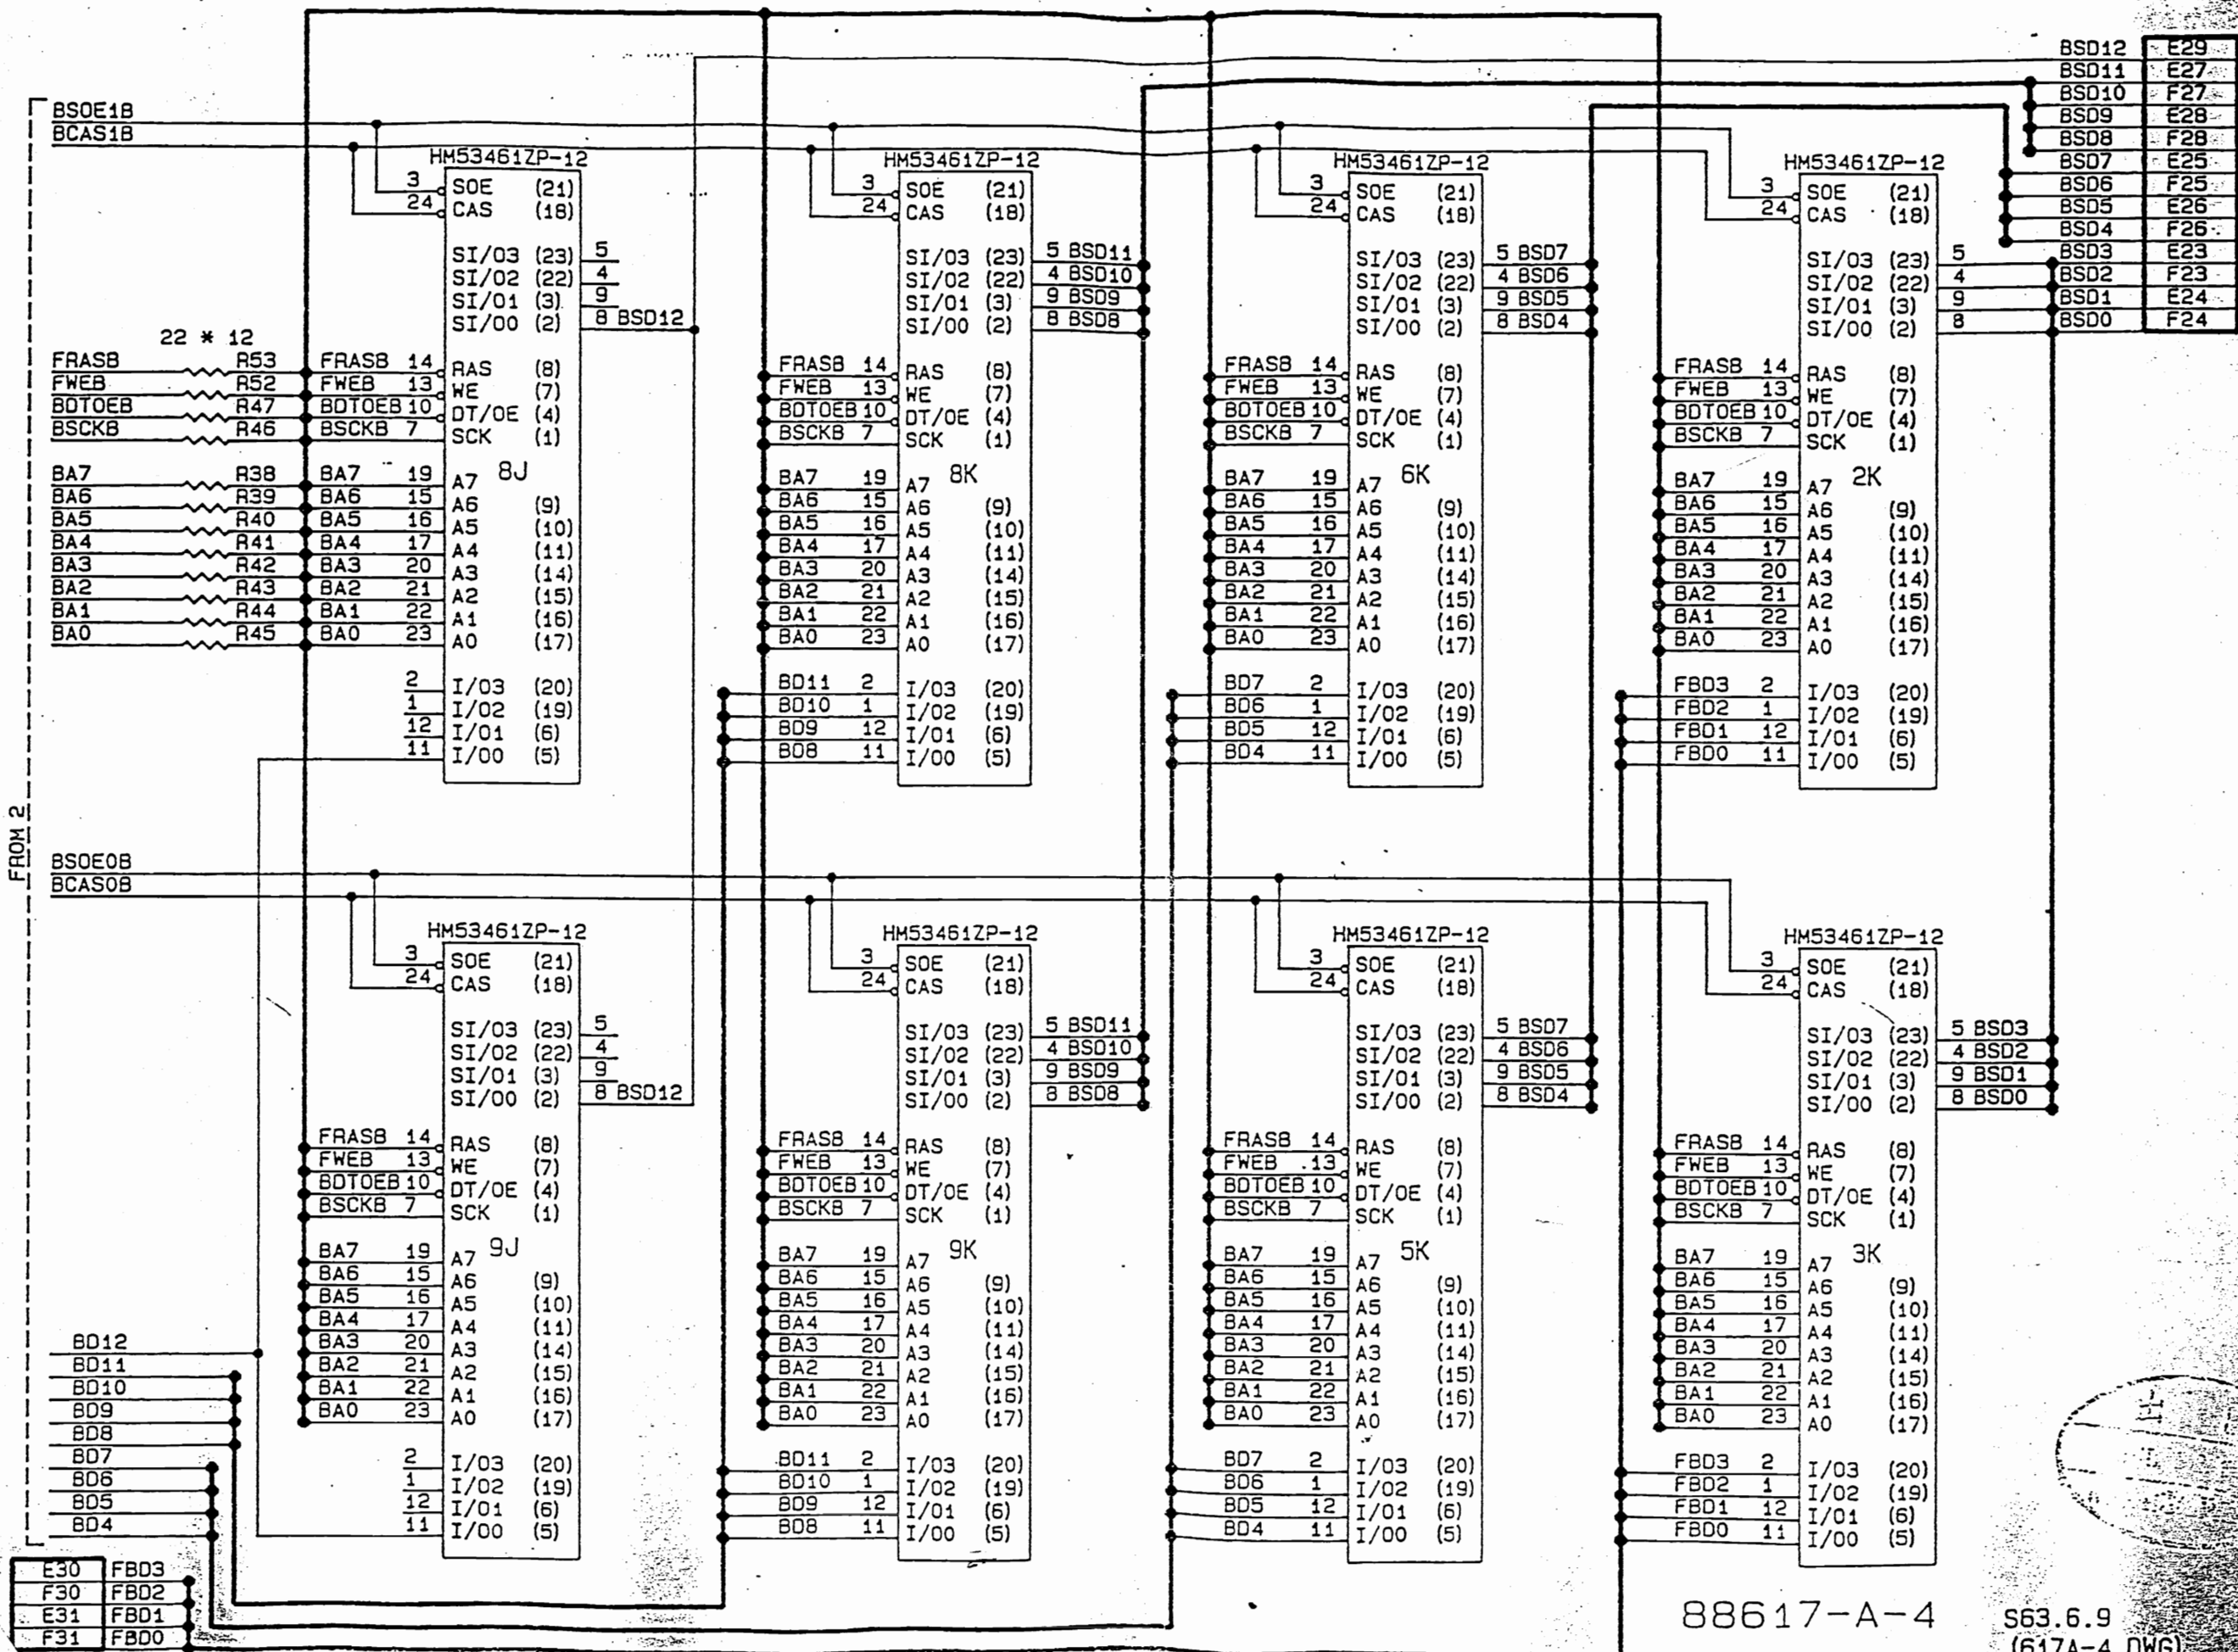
BSOE1B
BCAS1B
FROM 2
22 * 12
FRASB R53
FWEB R52
BDTOEB R47
BSCKB R46
BA7 R38
BA6 R39
BA5 R40
BA4 R41
BA3 R42
BA2 R43
BA1 R44
BA0 R45

HM53461ZP-12
8J
3 SOE (21)
24 CAS (18)
SI/03 (23) 5
SI/02 (22) 4
SI/01 (3) 9
SI/00 (2) 8 BSD12
FRASB 14 RAS (8)
FWEB 13 WE (7)
BDTOEB 10 DT/OE (4)
BSCKB 7 SCK (1)
BA7 19 A7
BA6 15 A6 (9)
BA5 16 A5 (10)
BA4 17 A4 (11)
BA3 20 A3 (14)
BA2 21 A2 (15)
BA1 22 A1 (16)
BA0 23 A0 (17)
2 I/03 (20)
1 I/02 (19)
12 I/01 (6)
11 I/00 (5)

HM53461ZP-12
8K
3 SOE (21)
24 CAS (18)
SI/03 (23) 5 BSD11
SI/02 (22) 4 BSD10
SI/01 (3) 9 BSD9
SI/00 (2) 8 BSD8
FRASB 14 RAS (8)
FWEB 13 WE (7)
BDTOEB 10 DT/OE (4)
BSCKB 7 SCK (1)
BA7 19 A7
BA6 15 A6 (9)
BA5 16 A5 (10)
BA4 17 A4 (11)
BA3 20 A3 (14)
BA2 21 A2 (15)
BA1 22 A1 (16)
BA0 23 A0 (17)
BD11 2 I/03 (20)
BD10 1 I/02 (19)
BD9 12 I/01 (6)
BD8 11 I/00 (5)

HM53461ZP-12
6K
3 SOE (21)
24 CAS (18)
SI/03 (23) 5 BSD7
SI/02 (22) 4 BSD6
SI/01 (3) 9 BSD5
SI/00 (2) 8 BSD4
FRASB 14 RAS (8)
FWEB 13 WE (7)
BDTOEB 10 DT/OE (4)
BSCKB 7 SCK (1)
BA7 19 A7
BA6 15 A6 (9)
BA5 16 A5 (10)
BA4 17 A4 (11)
BA3 20 A3 (14)
BA2 21 A2 (15)
BA1 22 A1 (16)
BA0 23 A0 (17)
BD7 2 I/03 (20)
BD6 1 I/02 (19)
BD5 12 I/01 (6)
BD4 11 I/00 (5)

HM53461ZP-12
2K
3 SOE (21)
24 CAS (18)
SI/03 (23) 5
SI/02 (22) 4
SI/01 (3) 9
SI/00 (2) 8
FRASB 14 RAS (8)
FWEB 13 WE (7)
BDTOEB 10 DT/OE (4)
BSCKB 7 SCK (1)
BA7 19 A7
BA6 15 A6 (9)
BA5 16 A5 (10)
BA4 17 A4 (11)
BA3 20 A3 (14)
BA2 21 A2 (15)
BA1 22 A1 (16)
BA0 23 A0 (17)
FBD3 2 I/03 (20)
FBD2 1 I/02 (19)
FBD1 12 I/01 (6)
FBD0 11 I/00 (5)

| BSD12 | E29 |
|---|---|
| BSD11 | E27 |
| BSD10 | F27 |
| BSD9 | E28 |
| BSD8 | F28 |
| BSD7 | E25 |
| BSD6 | F25 |
| BSD5 | E26 |
| BSD4 | F26 |
| BSD3 | E23 |
| BSD2 | F23 |
| BSD1 | E24 |
| BSD0 | F24 |

BSOE0B
BCAS0B

HM53461ZP-12
9J
3 SOE (21)
24 CAS (18)
SI/03 (23) 5
SI/02 (22) 4
SI/01 (3) 9
SI/00 (2) 8 BSD12
FRASB 14 RAS (8)
FWEB 13 WE (7)
BDTOEB 10 DT/OE (4)
BSCKB 7 SCK (1)
BA7 19 A7
BA6 15 A6 (9)
BA5 16 A5 (10)
BA4 17 A4 (11)
BA3 20 A3 (14)
BA2 21 A2 (15)
BA1 22 A1 (16)
BA0 23 A0 (17)
2 I/03 (20)
1 I/02 (19)
12 I/01 (6)
11 I/00 (5)

HM53461ZP-12
9K
3 SOE (21)
24 CAS (18)
SI/03 (23) 5 BSD11
SI/02 (22) 4 BSD10
SI/01 (3) 9 BSD9
SI/00 (2) 8 BSD8
FRASB 14 RAS (8)
FWEB 13 WE (7)
BDTOEB 10 DT/OE (4)
BSCKB 7 SCK (1)
BA7 19 A7
BA6 15 A6 (9)
BA5 16 A5 (10)
BA4 17 A4 (11)
BA3 20 A3 (14)
BA2 21 A2 (15)
BA1 22 A1 (16)
BA0 23 A0 (17)
BD11 2 I/03 (20)
BD10 1 I/02 (19)
BD9 12 I/01 (6)
BD8 11 I/00 (5)

HM53461ZP-12
5K
3 SOE (21)
24 CAS (18)
SI/03 (23) 5 BSD7
SI/02 (22) 4 BSD6
SI/01 (3) 9 BSD5
SI/00 (2) 8 BSD4
FRASB 14 RAS (8)
FWEB .13 WE (7)
BDTOEB 10 DT/OE (4)
BSCKB 7 SCK (1)
BA7 19 A7
BA6 15 A6 (9)
BA5 16 A5 (10)
BA4 17 A4 (11)
BA3 20 A3 (14)
BA2 21 A2 (15)
BA1 22 A1 (16)
BA0 23 A0 (17)
BD7 2 I/03 (20)
BD6 1 I/02 (19)
BD5 12 I/01 (6)
BD4 11 I/00 (5)

HM53461ZP-12
3K
3 SOE (21)
24 CAS (18)
SI/03 (23) 5 BSD3
SI/02 (22) 4 BSD2
SI/01 (3) 9 BSD1
SI/00 (2) 8 BSD0
FRASB 14 RAS (8)
FWEB 13 WE (7)
BDTOEB 10 DT/OE (4)
BSCKB 7 SCK (1)
BA7 19 A7
BA6 15 A6 (9)
BA5 16 A5 (10)
BA4 17 A4 (11)
BA3 20 A3 (14)
BA2 21 A2 (15)
BA1 22 A1 (16)
BA0 23 A0 (17)
FBD3 2 I/03 (20)
FBD2 1 I/02 (19)
FBD1 12 I/01 (6)
FBD0 11 I/00 (5)

BD12
BD11
BD10
BD9
BD8
BD7
BD6
BD5
BD4

| E30 | FBD3 |
|---|---|
| F30 | FBD2 |
| E31 | FBD1 |
| F31 | FBD0 |

88617-A-4
S63.6.9
(617A-4 DWG)